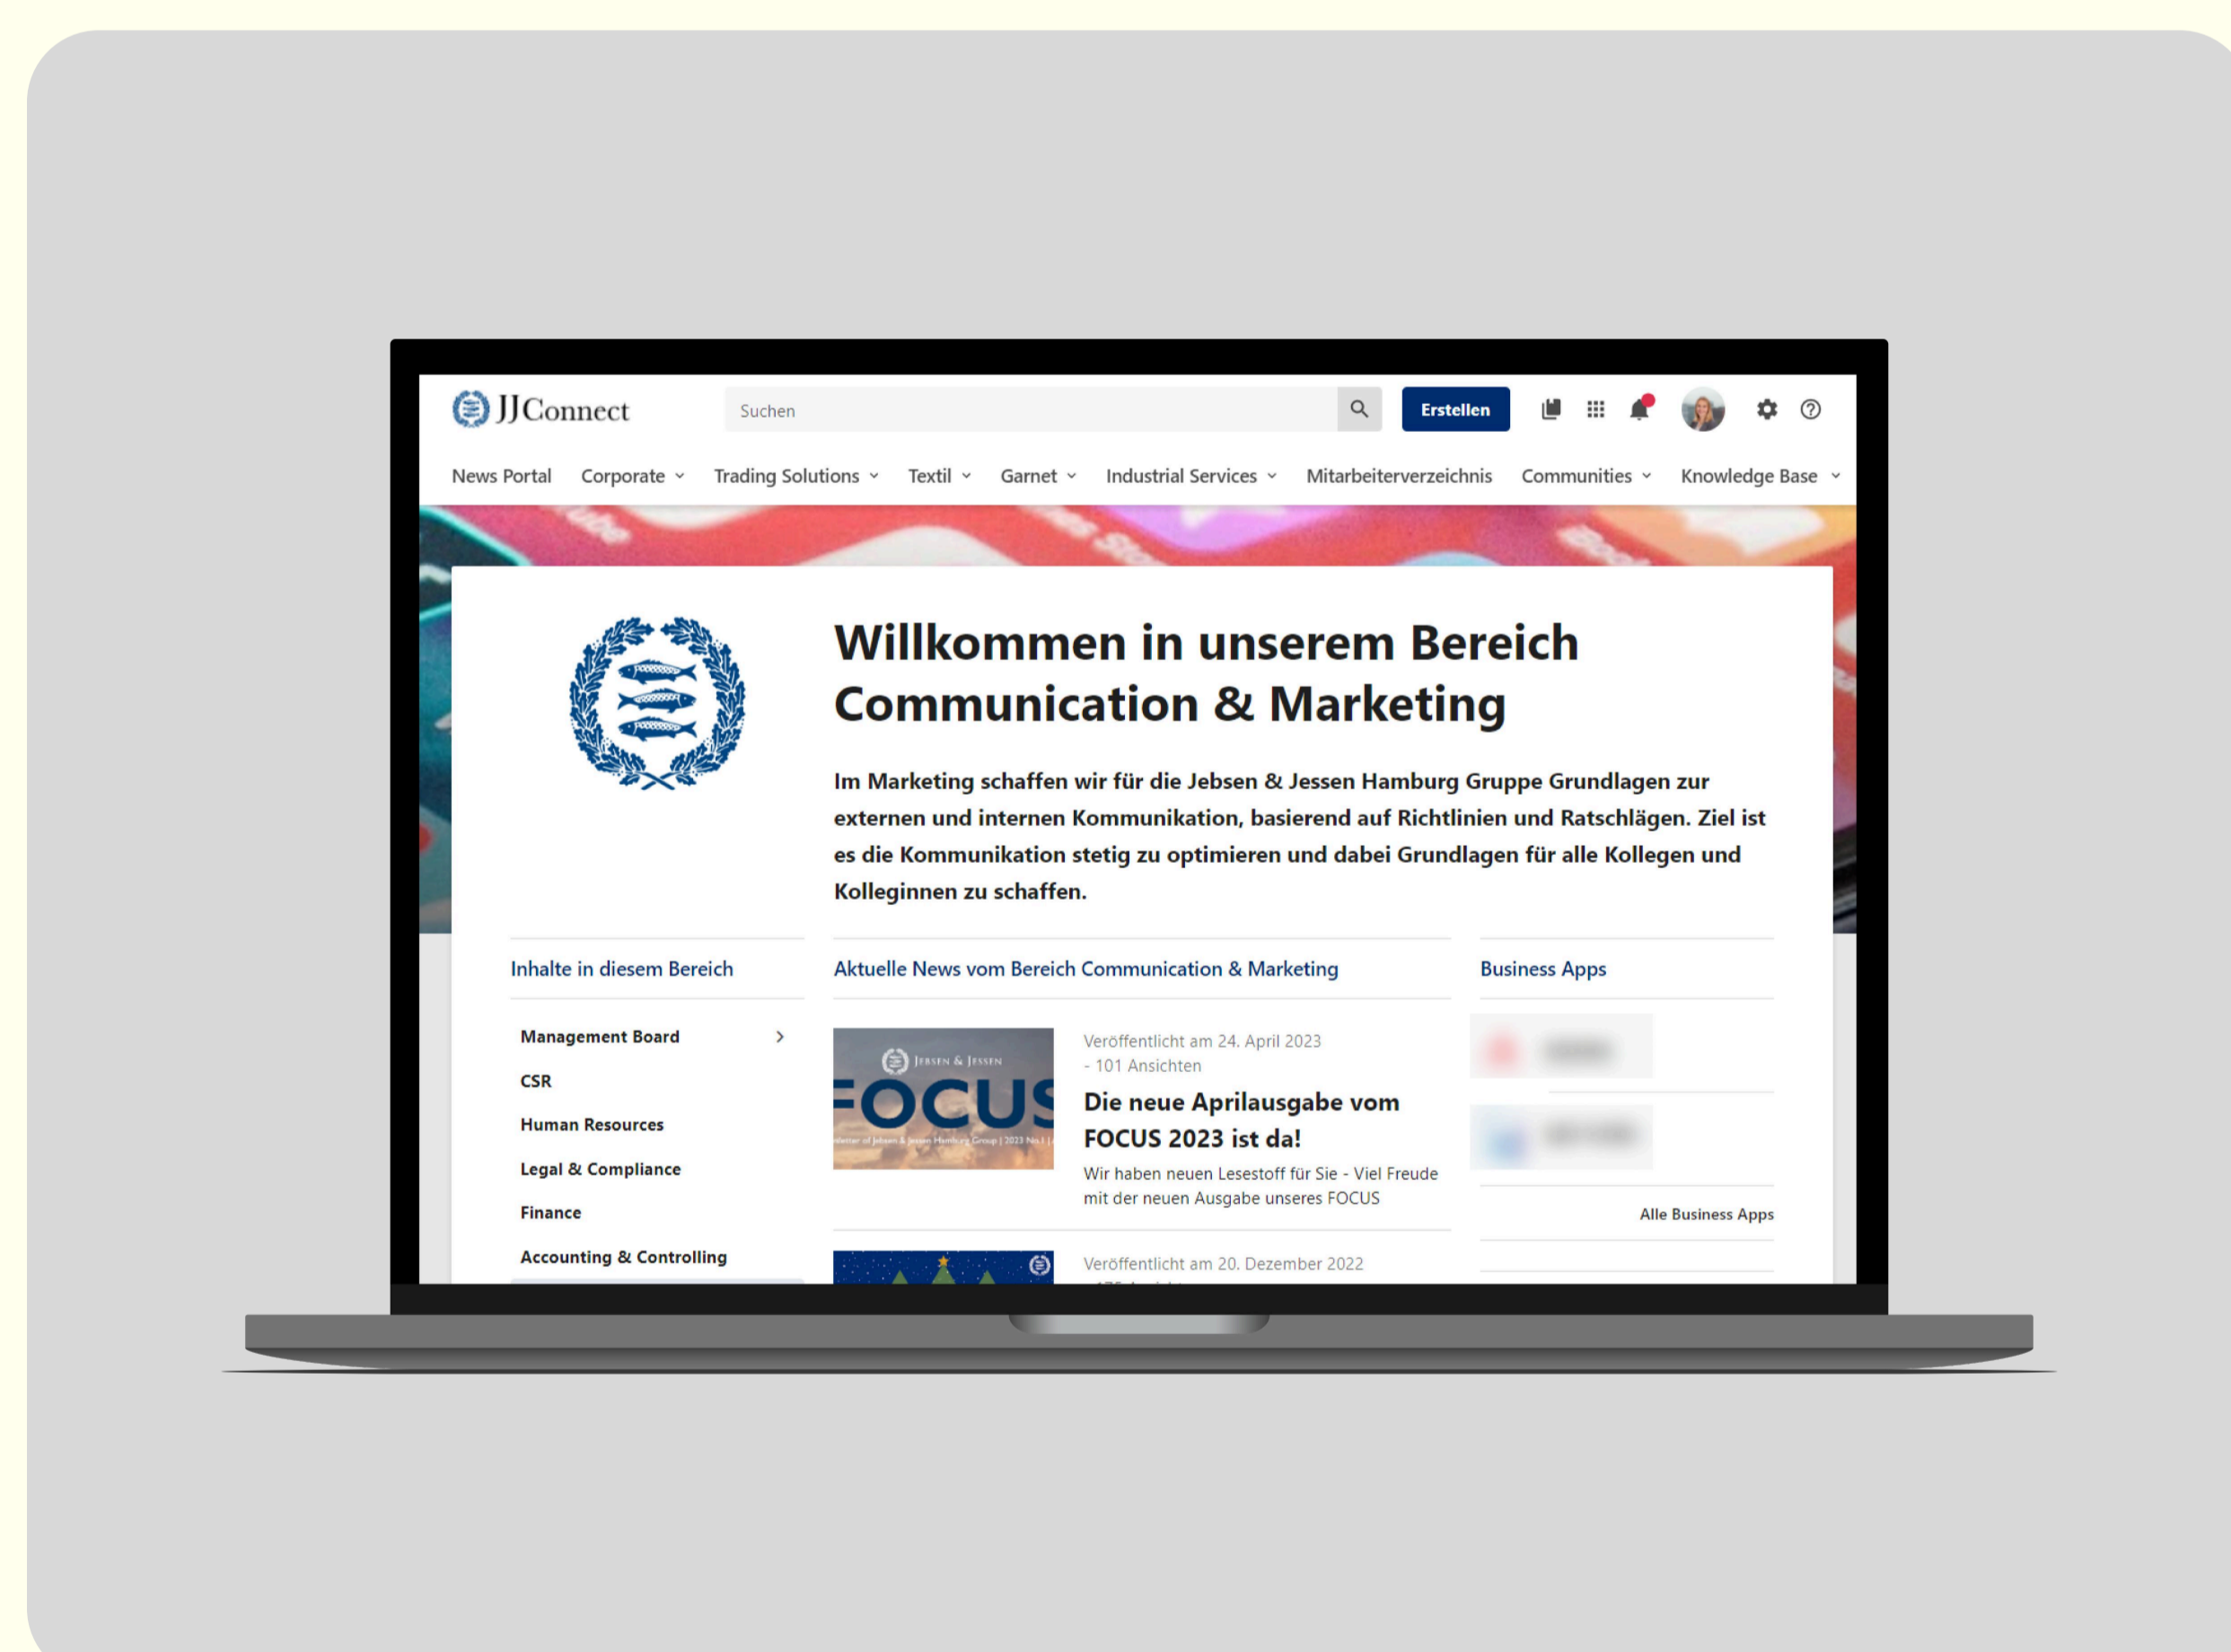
JJConnect

Suchen

Erstellen

News Portal Corporate Trading Solutions Textil Garnet Industrial Services Mitarbeiterverzeichnis Communities Knowledge Base

Willkommen in unserem Bereich Communication & Marketing

Im Marketing schaffen wir für die Jebsen & Jessen Hamburg Gruppe Grundlagen zur externen und internen Kommunikation, basierend auf Richtlinien und Ratschlägen. Ziel ist es die Kommunikation stetig zu optimieren und dabei Grundlagen für alle Kollegen und Kolleginnen zu schaffen.

Inhalte in diesem Bereich

Management Board

CSR

Human Resources

Legal & Compliance

Finance

Accounting & Controlling

Aktuelle News vom Bereich Communication & Marketing

JEBSEN & JESSEN

FOCUS

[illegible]

Veröffentlicht am 24. April 2023 - 101 Ansichten

Die neue Aprilausgabe vom FOCUS 2023 ist da!

Wir haben neuen Lesestoff für Sie - Viel Freude mit der neuen Ausgabe unseres FOCUS

Veröffentlicht am 20. Dezember 2022

Business Apps

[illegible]

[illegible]

Alle Business Apps